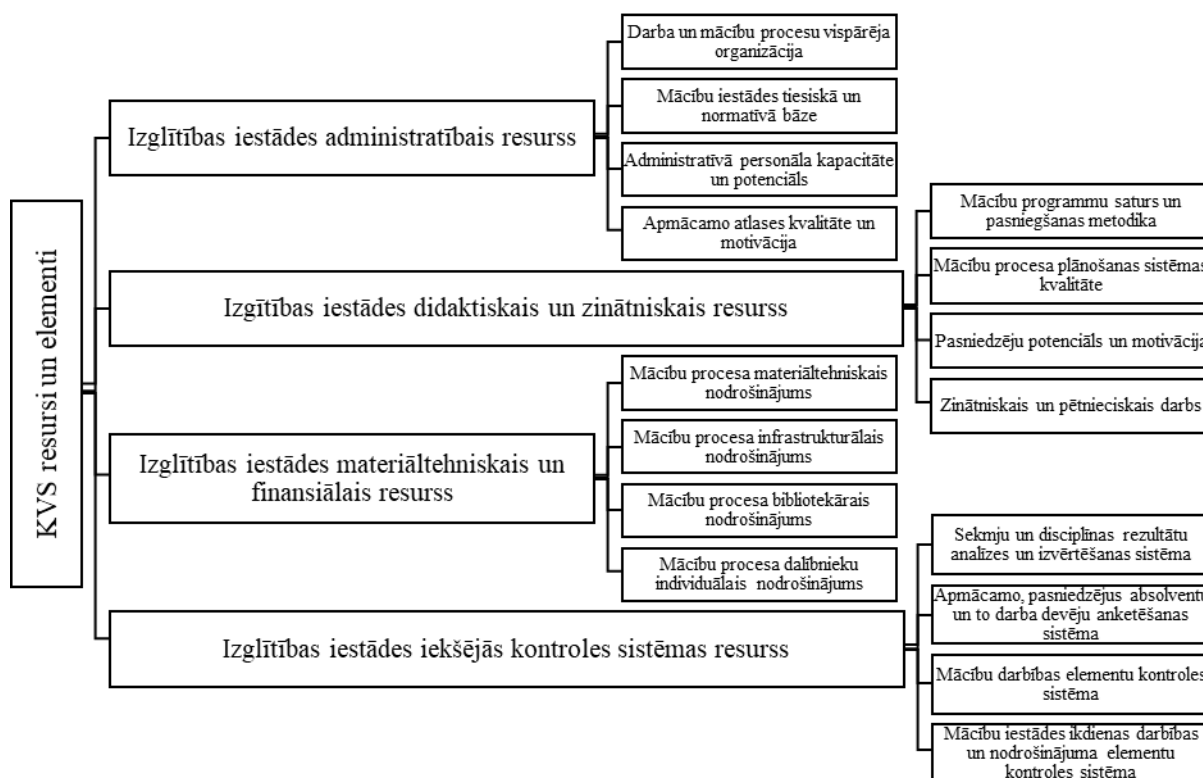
KVS resursi un elementi

Izglītības iestādes administratībais resurss

Darba un mācību procesu vispārēja organizācija

Mācību iestādes tiesiskā un normatīvā bāze

Administratīvā personāla kapacitāte un potenciāls

Apmācamo atlases kvalitāte un motivācija

Izgītības iestādes didaktiskais un zinātniskais resurss

Mācību programmu saturs un pasniegšanas metodika

Mācību procesa plānošanas sistēmas kvalitāte

Pasniedzēju potenciāls un motivācija

Zinātniskais un pētnieciskais darbs

Izglītības iestādes materiāltehniskais un finansiālais resurss

Mācību procesa materiāltehniskais nodrošinājums

Mācību procesa infrastrukturālais nodrošinājums

Mācību procesa bibliotekārais nodrošinājums

Mācību procesa dalībnieku individuālais nodrošinājums

Izglītības iestādes iekšējās kontroles sistēmas resurss

Sekmju un disciplīnas rezultātu analīzes un izvērtēšanas sistēma

Apmācamo, pasniedzējus absolventu un to darba devēju anketēšanas sistēma

Mācību darbības elementu kontroles sistēma

Mācību iestādes ikdienas darbības un nodrošinājuma elementu kontroles sistēma